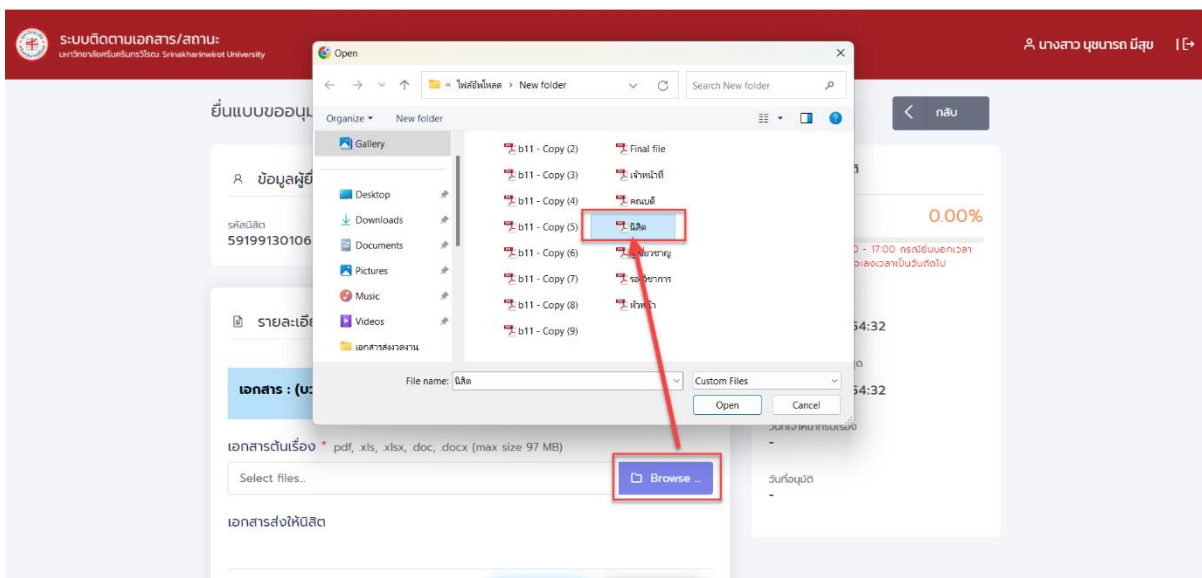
ระบบติดตามเอกสาร/สถานะ
มหาวิทยาลัยศรีนครินทรวิโรฒ Srinakharinwirot University

นางสาว นุชนารถ มีสุข

ยื่นแบบขออนุม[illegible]

กลับ

ข้อมูลผู้ยื่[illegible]

รหัสนิสิต
59199130106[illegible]

รายละเอีย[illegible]

เอกสาร : (บ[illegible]

0.00%

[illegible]0 - 17:00 กรณียื่นนอกเวลา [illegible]จะลงเวลาเป็นวันถัดไป

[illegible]54:32

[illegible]54:32

วันเจ้าหน้าที่รับเรื่อง
-

วันที่อนุมัติ
-

เอกสารต้นเรื่อง * .pdf, xls, .xlsx, doc, docx (max size 97 MB)

Select files...

Browse ...

เอกสารส่งให้นิสิต

Open

« ไฟล์อัพโหลด › New folder

Search New folder

Organize ▾ New folder

Gallery
Desktop
Downloads
Documents
Pictures
Music
Videos
เอกสารส่งงวดงาน

b11 - Copy (2)
b11 - Copy (3)
b11 - Copy (4)
b11 - Copy (5)
b11 - Copy (6)
b11 - Copy (7)
b11 - Copy (8)
b11 - Copy (9)
Final file
เจ้าหน้าที่
คณบดี
นิสิต
ผู้เชี่ยวชาญ
รองวิชาการ
หัวหน้า

File name: นิสิต
Custom Files
Open
Cancel